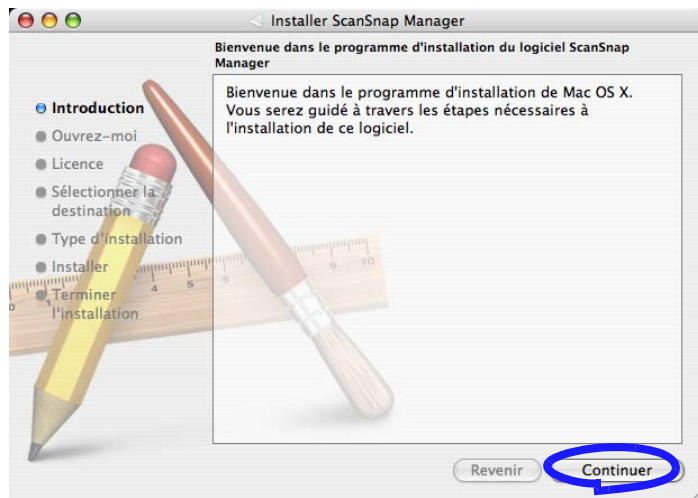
Installer ScanSnap Manager

Bienvenue dans le programme d'installation du logiciel ScanSnap Manager

Introduction
Ouvrez-moi
Licence
Sélectionner la destination
Type d'installation
Installer
Terminer l'installation

Bienvenue dans le programme d'installation de Mac OS X. Vous serez guidé à travers les étapes nécessaires à l'installation de ce logiciel.

Revenir
Continuer